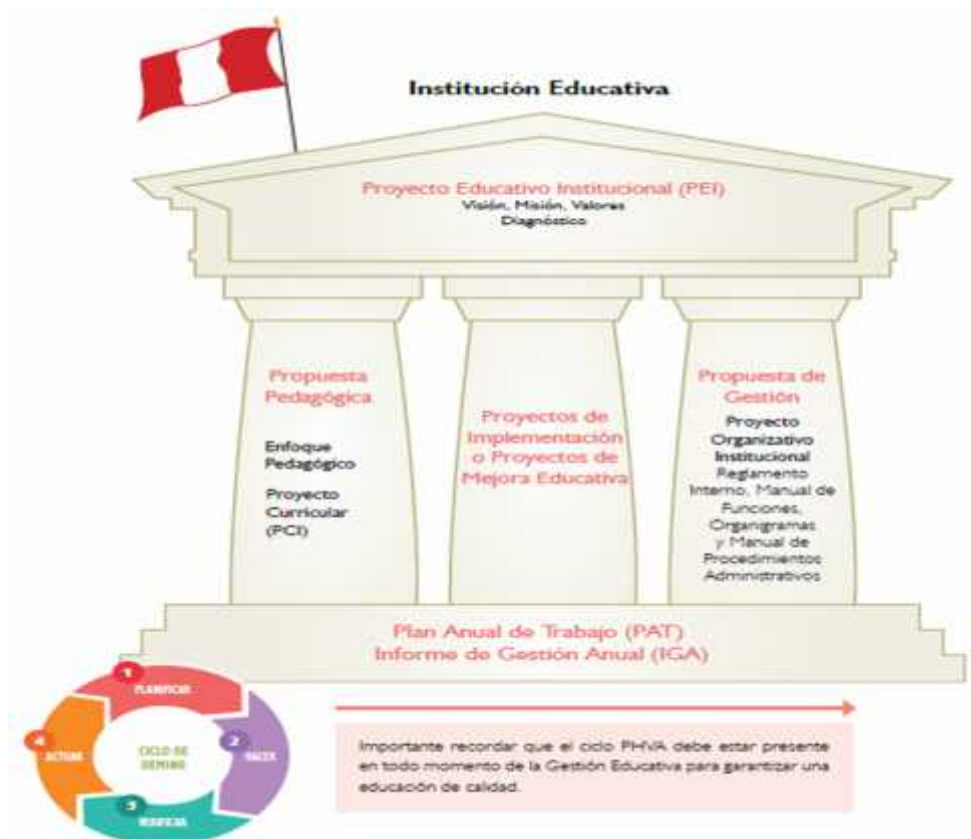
Institución Educativa

Proyecto Educativo Institucional (PEI)
Visión, Misión, Valores
Diagnóstico

Propuesta Pedagógica

Enfoque Pedagógico

Proyecto Curricular (PCI)

Proyectos de Implementación o Proyectos de Mejora Educativa

Propuesta de Gestión

Proyecto Organizativo Institucional
Reglamento Interno, Manual de Funciones, Organigramas y Manual de Procedimientos Administrativos

Plan Anual de Trabajo (PAT)
Informe de Gestión Anual (IGA)

1 PLANIFICAR
2 HACER
3 VERIFICAR
4 ACTUAR
CICLO DE DEMING

Importante recordar que el ciclo PHVA debe estar presente en todo momento de la Gestión Educativa para garantizar una educación de calidad.